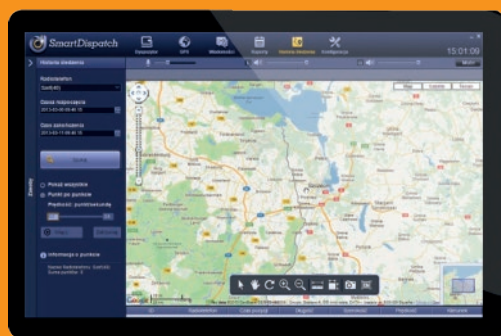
SmartDispatch

Dyspozytor

GPS

Wiadomości

Zapisy

Historia śledzenia

Konfiguracja

15:01:09

Historia śledzenia

Radiotelefon

Data rozpoczęcia

Data zakończenia

Szukaj

Pokaż wszystkie

Punkt po punkcie

Prędkość: punkt/sekundy

Informacje o punkcie

Mapa

Satelita

Teren

Google